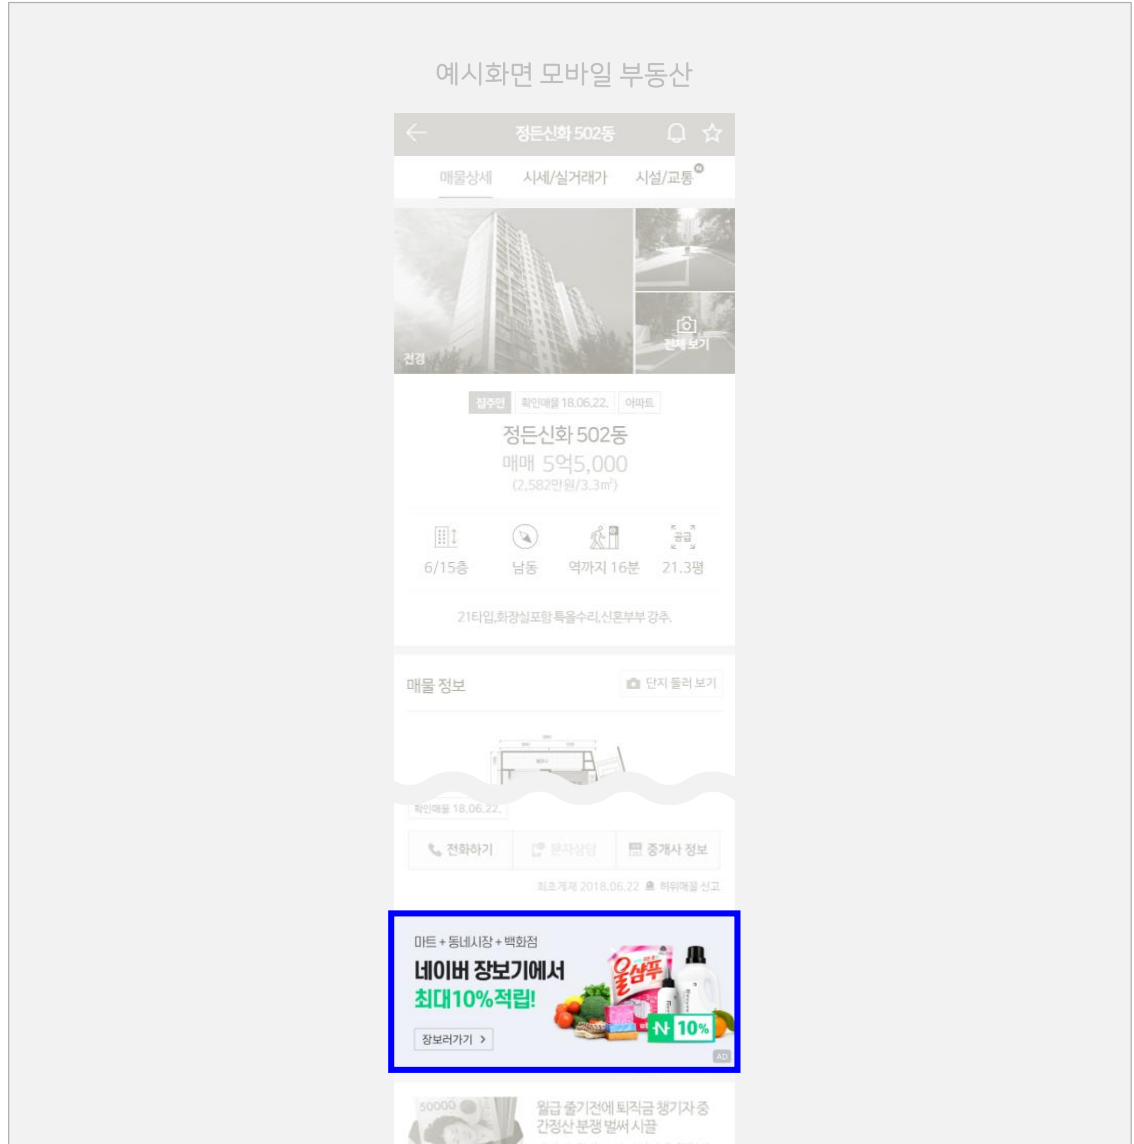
예시화면 모바일 부동산

정든신화 502동

매물상세 시세/실거래가 시설/교통

전경

전체 보기

집주인 확인매물 18.06.22. 아파트

정든신화 502동

매매 5억5,000

(2,582만원/3.3㎡)

6/15층 남동 역까지 16분 21.3평

21타입,화장실포함 특올수리,신혼부부 강추.

매물 정보 단지 둘러 보기

확인매물 18.06.22.

전화하기 문자상담 중개사 정보

최초게재 2018.06.22 허위매물 신고

마트 + 동네시장 + 백화점

네이버 장보기에서

최대10%적립!

장보러가기 >

울샴푸

N 10%

AD

50000

월급 출기전에 퇴직금 챙기자 중 간정산 분쟁 벌써 시끌